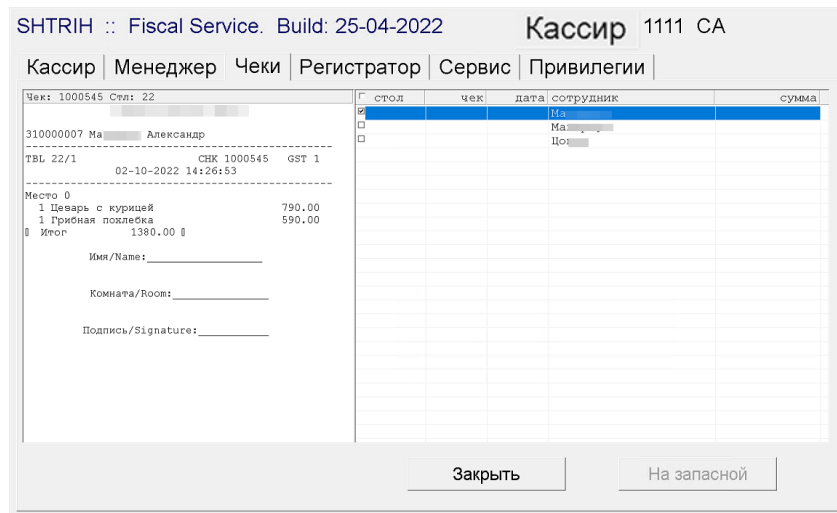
SHTRIH :: Fiscal Service. Build: 25-04-2022 Кассир 1111 CA

Кассир | Менеджер | Чеки | Регистратор | Сервис | Привилегии

Чек: 1000545 Стл: 22

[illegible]

310000007 Ма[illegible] Александр

TBL 22/1 CHK 1000545 GST 1
02-10-2022 14:26:53

Место 0
1 Цезарь с курицей 790.00
1 Грибная похлебка 590.00
Итог 1380.00

Имя/Name:___________________

Комната/Room:________________

Подпись/Signature:___________

| стол | чек | дата | сотрудник | сумма |
|---|---|---|---|---|
| | | | Ма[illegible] | |
| | | | Ма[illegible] | |
| | | | Цо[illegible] | |

Закрыть
На запасной